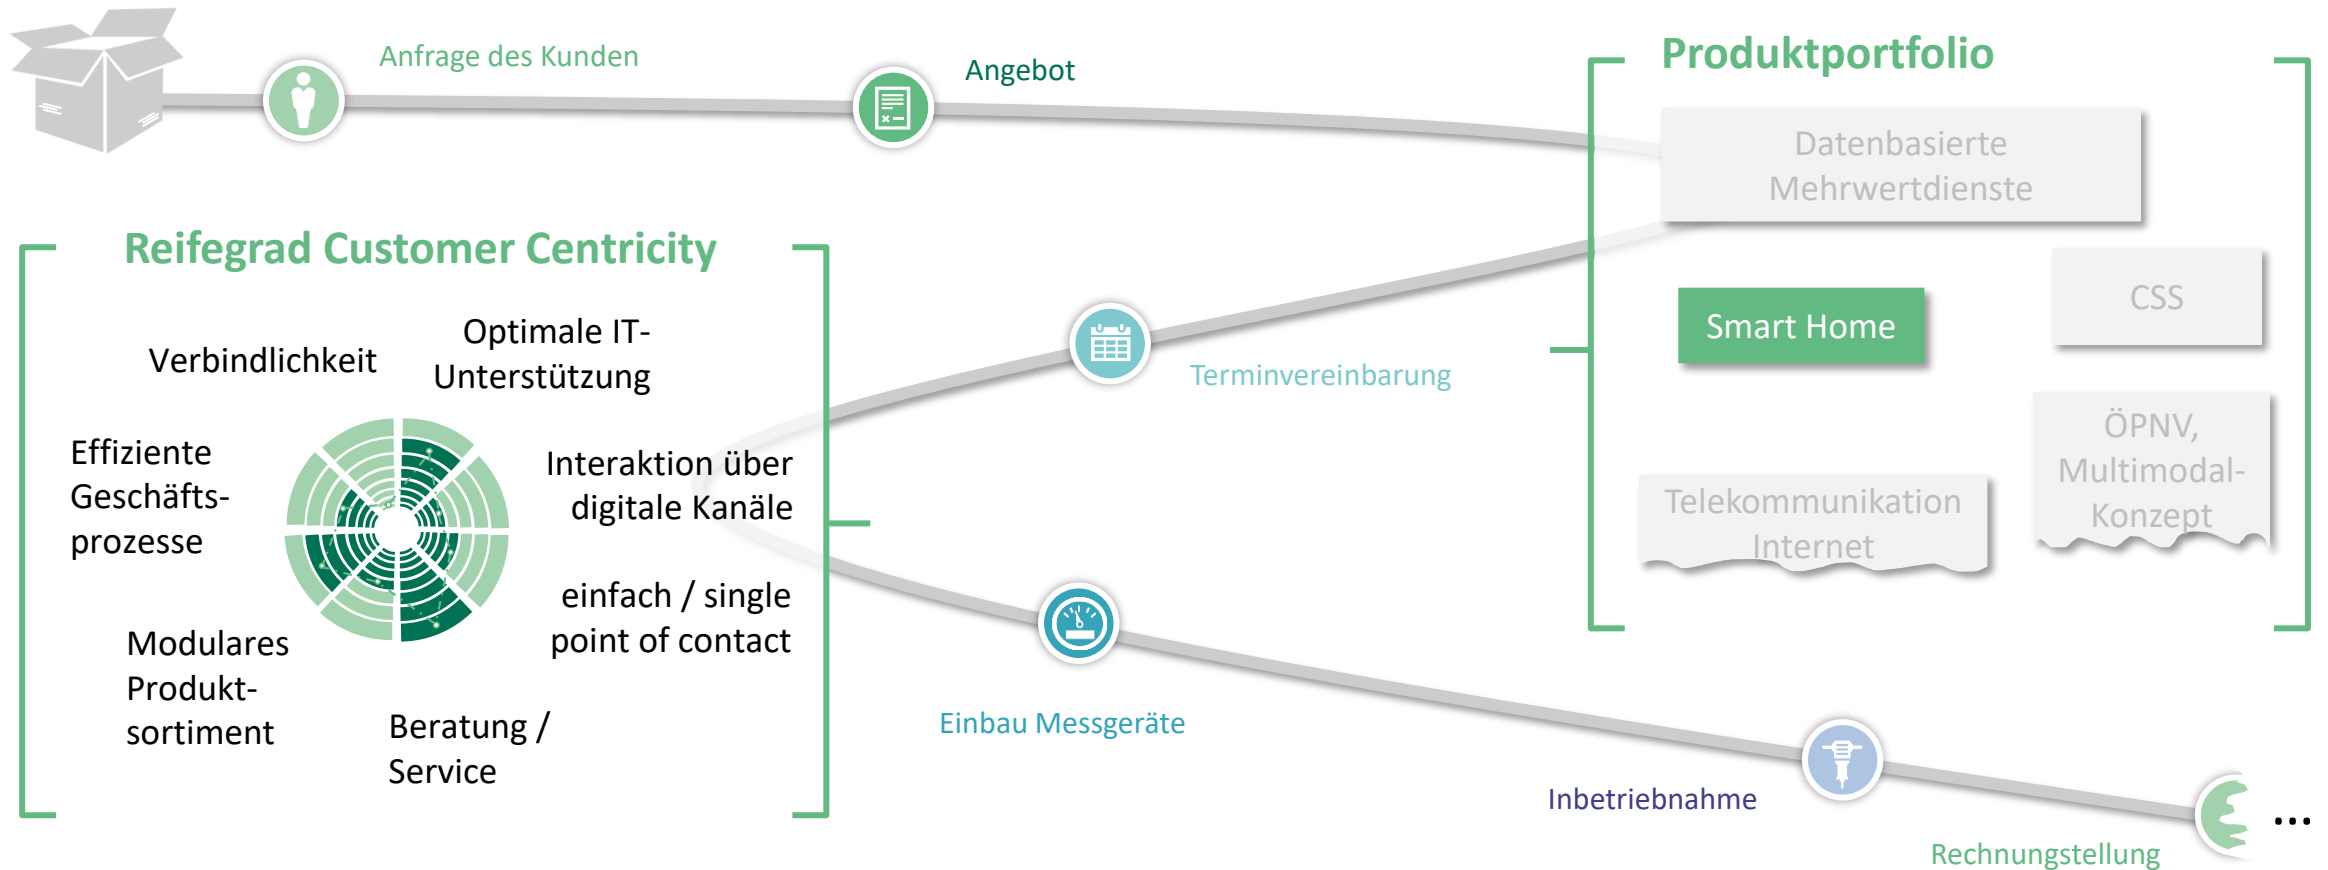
Anfrage des Kunden

Angebot

Produktportfolio

Datenbasierte Mehrwertdienste

Smart Home

CSS

ÖPNV, Multimodal-Konzept

Telekommunikation Internet

Reifegrad Customer Centricity

Verbindlichkeit

Optimale IT-Unterstützung

Effiziente Geschäftsprozesse

Interaktion über digitale Kanäle

einfach / single point of contact

Modulares Produktsortiment

Beratung / Service

Terminvereinbarung

Einbau Messgeräte

Inbetriebnahme

Rechnungstellung

...